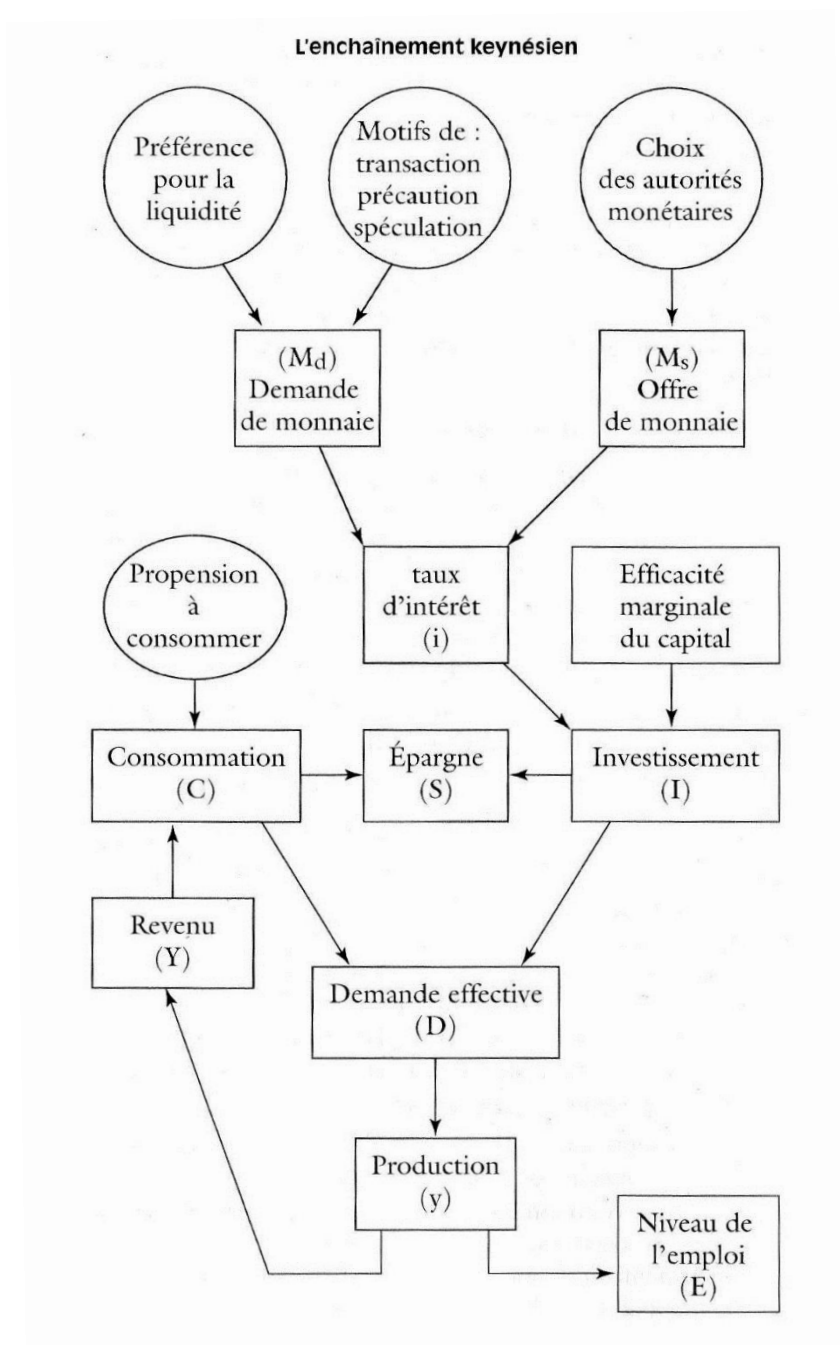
L'enchaînement keynésien

Préférence pour la liquidité

Motifs de : transaction précaution spéculation

Choix des autorités monétaires

($M_d$) Demande de monnaie

($M_s$) Offre de monnaie

Propension à consommer

taux d'intérêt (i)

Efficacité marginale du capital

Consommation (C)

Épargne (S)

Investissement (I)

Revenu (Y)

Demande effective (D)

Production (y)

Niveau de l'emploi (E)